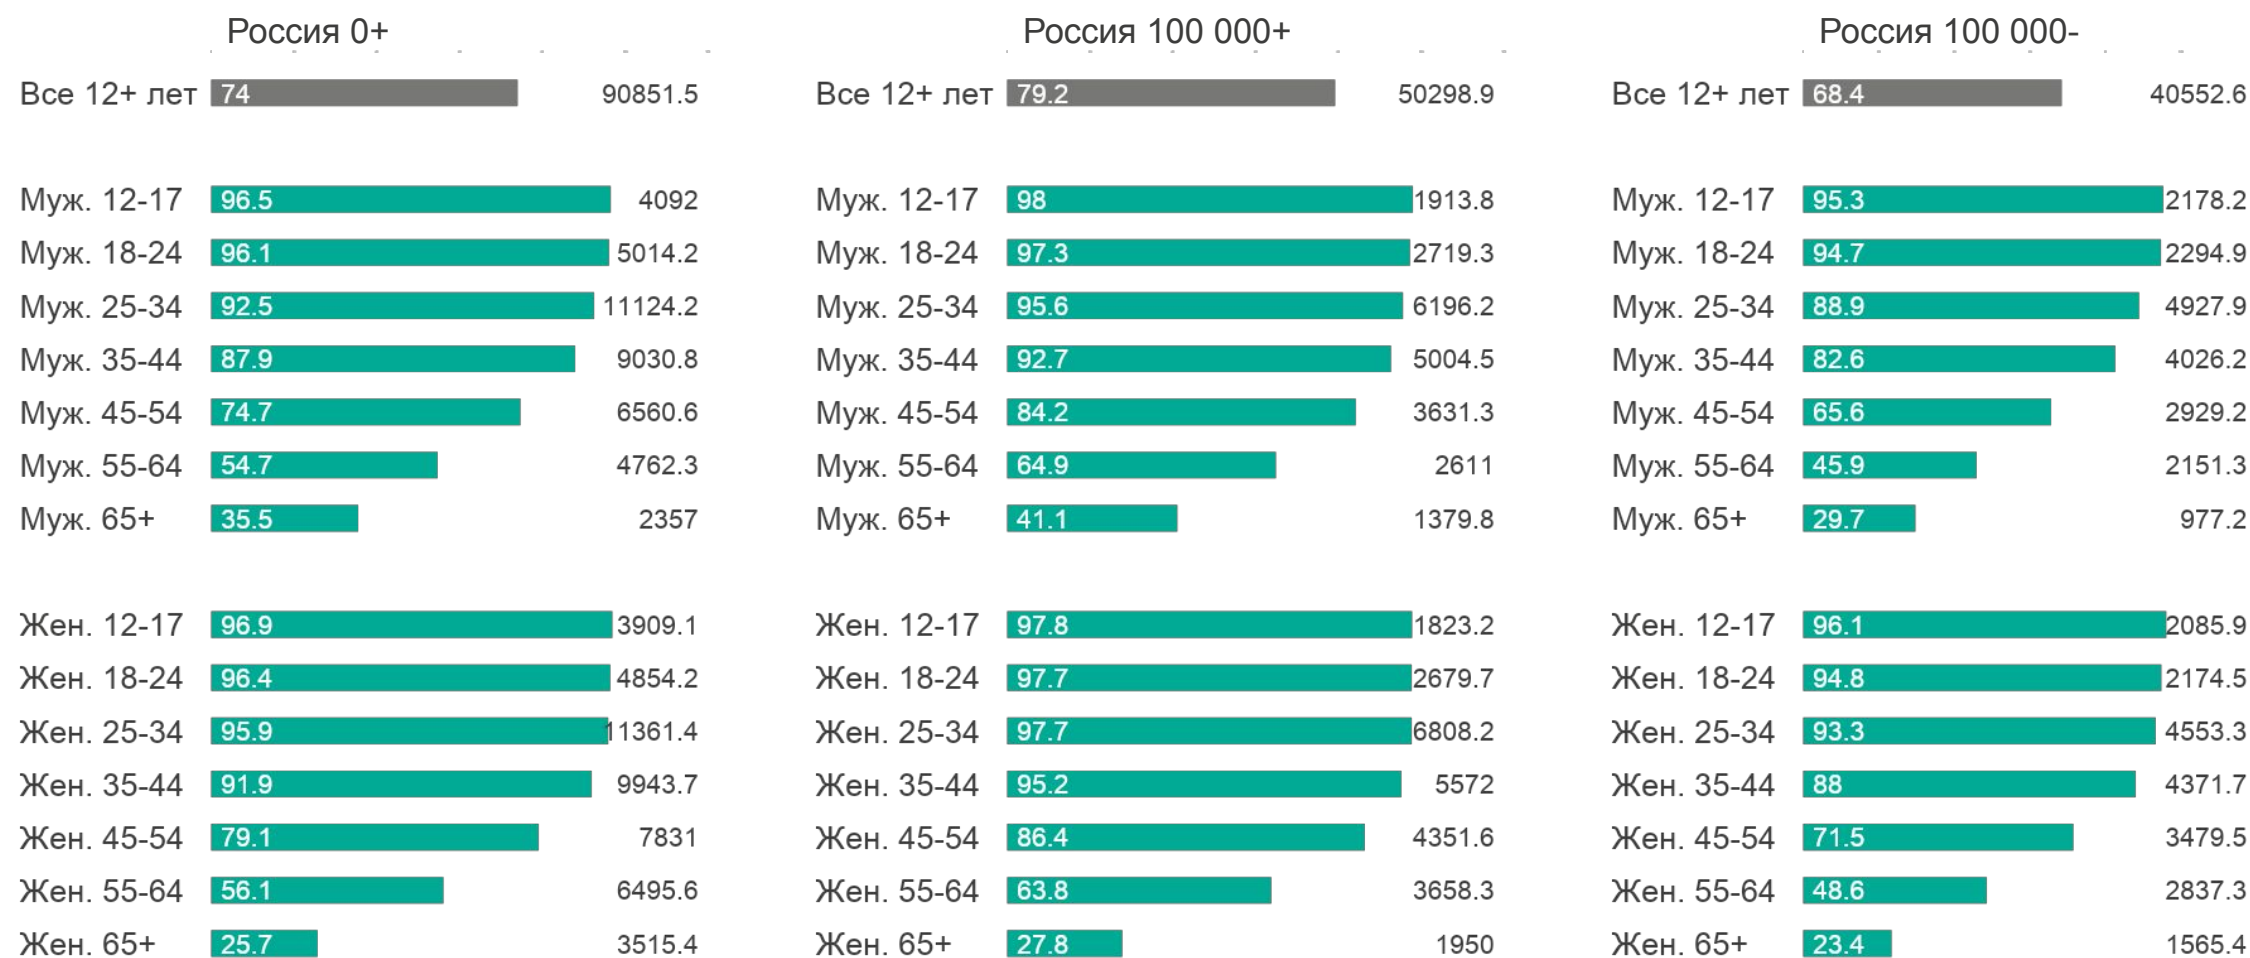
Россия 0+

| | | |
|---|---|---|
| Все 12+ лет | 74 | 90851.5 |
| Муж. 12-17 | 96.5 | 4092 |
| Муж. 18-24 | 96.1 | 5014.2 |
| Муж. 25-34 | 92.5 | 11124.2 |
| Муж. 35-44 | 87.9 | 9030.8 |
| Муж. 45-54 | 74.7 | 6560.6 |
| Муж. 55-64 | 54.7 | 4762.3 |
| Муж. 65+ | 35.5 | 2357 |
| Жен. 12-17 | 96.9 | 3909.1 |
| Жен. 18-24 | 96.4 | 4854.2 |
| Жен. 25-34 | 95.9 | 11361.4 |
| Жен. 35-44 | 91.9 | 9943.7 |
| Жен. 45-54 | 79.1 | 7831 |
| Жен. 55-64 | 56.1 | 6495.6 |
| Жен. 65+ | 25.7 | 3515.4 |

Россия 100 000+

| | | |
|---|---|---|
| Все 12+ лет | 79.2 | 50298.9 |
| Муж. 12-17 | 98 | 1913.8 |
| Муж. 18-24 | 97.3 | 2719.3 |
| Муж. 25-34 | 95.6 | 6196.2 |
| Муж. 35-44 | 92.7 | 5004.5 |
| Муж. 45-54 | 84.2 | 3631.3 |
| Муж. 55-64 | 64.9 | 2611 |
| Муж. 65+ | 41.1 | 1379.8 |
| Жен. 12-17 | 97.8 | 1823.2 |
| Жен. 18-24 | 97.7 | 2679.7 |
| Жен. 25-34 | 97.7 | 6808.2 |
| Жен. 35-44 | 95.2 | 5572 |
| Жен. 45-54 | 86.4 | 4351.6 |
| Жен. 55-64 | 63.8 | 3658.3 |
| Жен. 65+ | 27.8 | 1950 |

Россия 100 000-

| | | |
|---|---|---|
| Все 12+ лет | 68.4 | 40552.6 |
| Муж. 12-17 | 95.3 | 2178.2 |
| Муж. 18-24 | 94.7 | 2294.9 |
| Муж. 25-34 | 88.9 | 4927.9 |
| Муж. 35-44 | 82.6 | 4026.2 |
| Муж. 45-54 | 65.6 | 2929.2 |
| Муж. 55-64 | 45.9 | 2151.3 |
| Муж. 65+ | 29.7 | 977.2 |
| Жен. 12-17 | 96.1 | 2085.9 |
| Жен. 18-24 | 94.8 | 2174.5 |
| Жен. 25-34 | 93.3 | 4553.3 |
| Жен. 35-44 | 88 | 4371.7 |
| Жен. 45-54 | 71.5 | 3479.5 |
| Жен. 55-64 | 48.6 | 2837.3 |
| Жен. 65+ | 23.4 | 1565.4 |